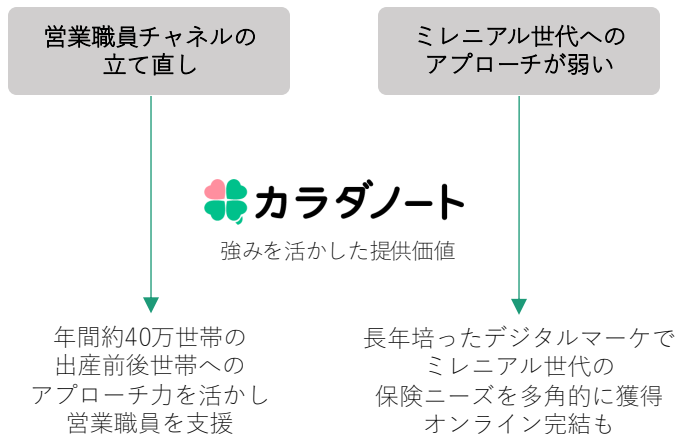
営業職員チャネルの立て直し

ミレニアル世代へのアプローチが弱い

カラダノート

強みを活かした提供価値

年間約40万世帯の出産前後世帯へのアプローチ力を活かし営業職員を支援

長年培ったデジタルマーケでミレニアル世代の保険ニーズを多角的に獲得オンライン完結も